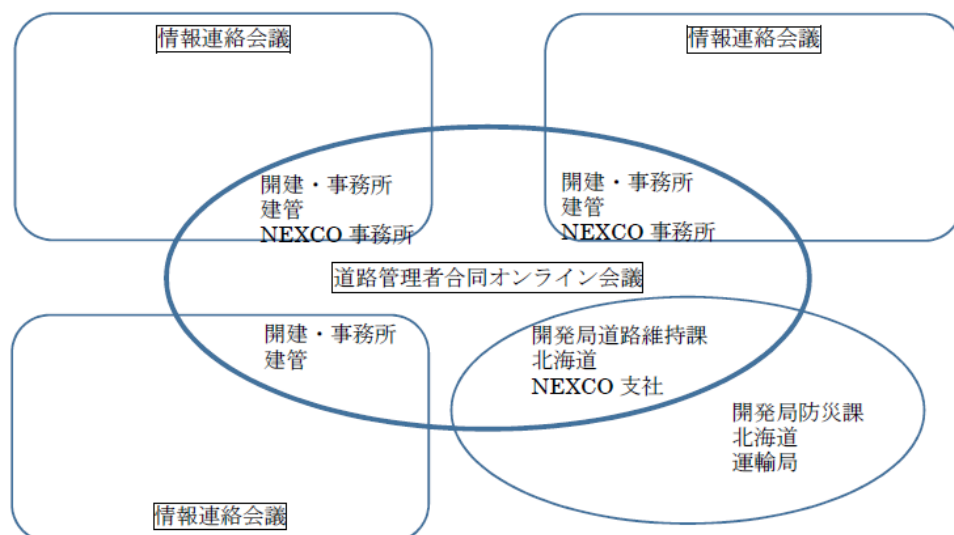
情報連絡会議

情報連絡会議

開建・事務所
建管
NEXCO 事務所

開建・事務所
建管
NEXCO 事務所

道路管理者合同オンライン会議

開建・事務所
建管

開発局道路維持課
北海道
NEXCO 支社

開発局防災課
北海道
運輸局

情報連絡会議